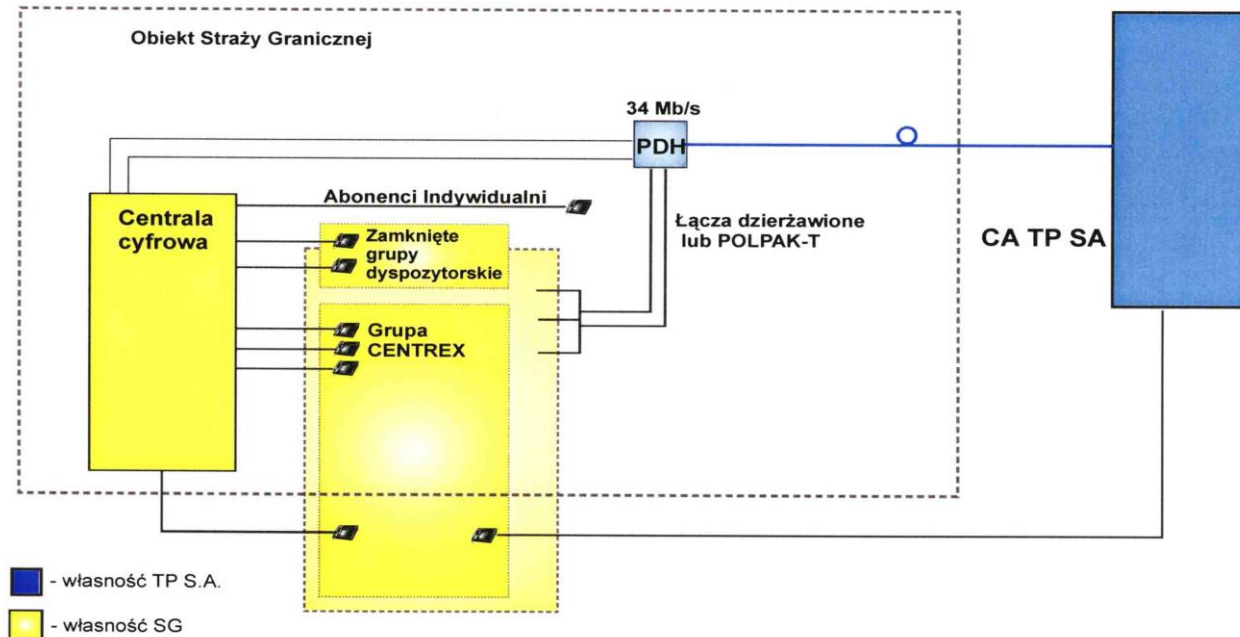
Obiekt Straży Granicznej

34 Mb/s

PDH

Centrala cyfrowa

Abonenci Indywidualni

Zamknięte grupy dyspozytorskie

Łącza dzierżawione lub POLPAK-T

CA TP SA

Grupa CENTREX

- własność TP S.A.

- własność SG